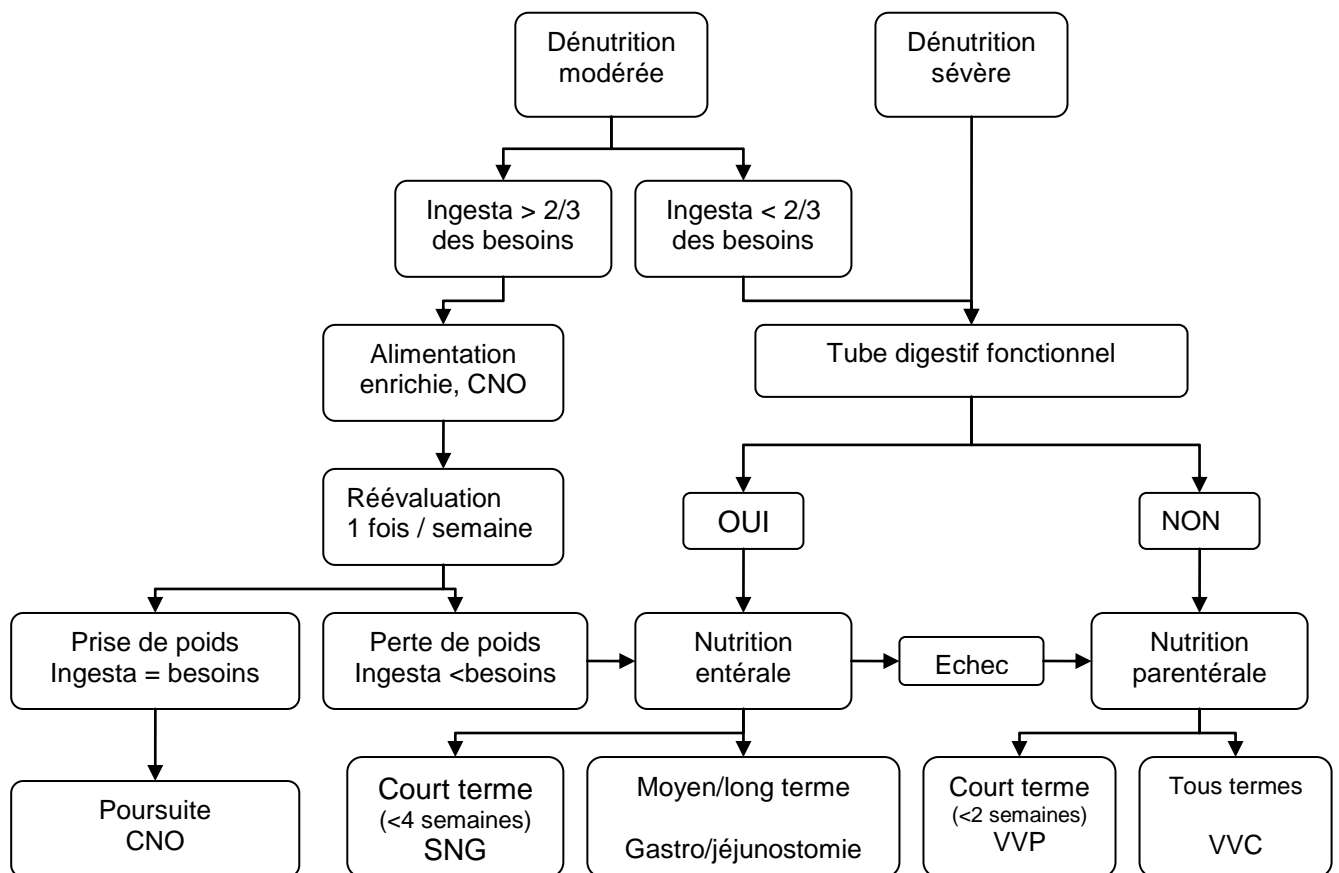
Dénutrition modérée

Dénutrition sévère

Ingesta > 2/3 des besoins

Ingesta < 2/3 des besoins

Alimentation enrichie, CNO

Tube digestif fonctionnel

Réévaluation 1 fois / semaine

OUI

NON

Prise de poids Ingesta = besoins

Perte de poids Ingesta <besoins

Nutrition entérale

Echec

Nutrition parentérale

Poursuite CNO

Court terme (<4 semaines) SNG

Moyen/long terme Gastro/jéjunostomie

Court terme (<2 semaines) VVP

Tous termes VVC